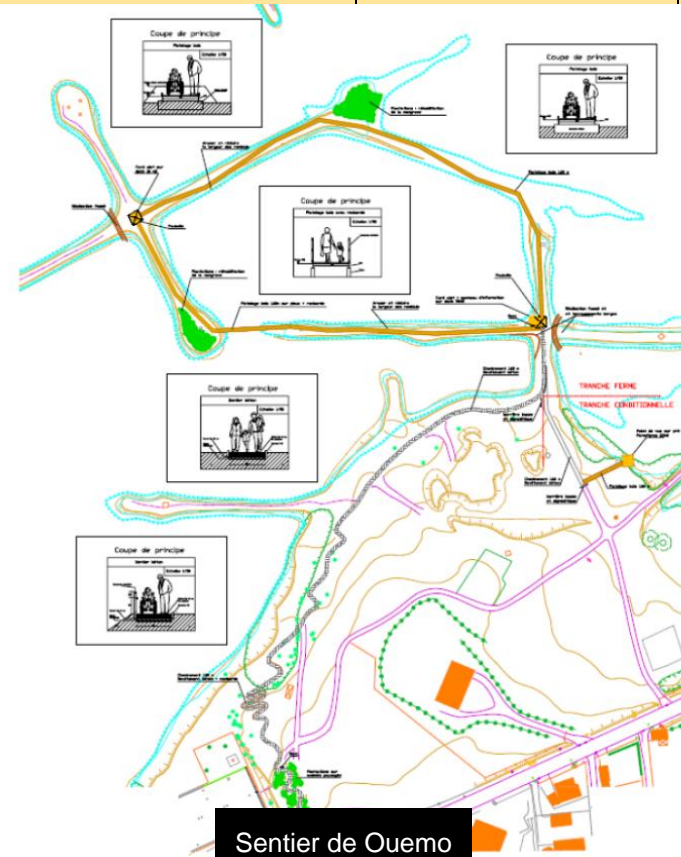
Coupe de principe

Platelage bois

Coupe de principe

Platelage bois

Echelle 1/50

Coupe de principe

Platelage bois avec rambarde

Echelle 1/50

Plantations : réhabilitation de la mangrove

Plantations : réhabilitation de la mangrove

TRANCHE FERME

TRANCHE CONDITIONNELLE

Coupe de principe

Sentier béton

Echelle 1/50

Coupe de principe

Sentier béton

Echelle 1/50

Sentier de Ouemo